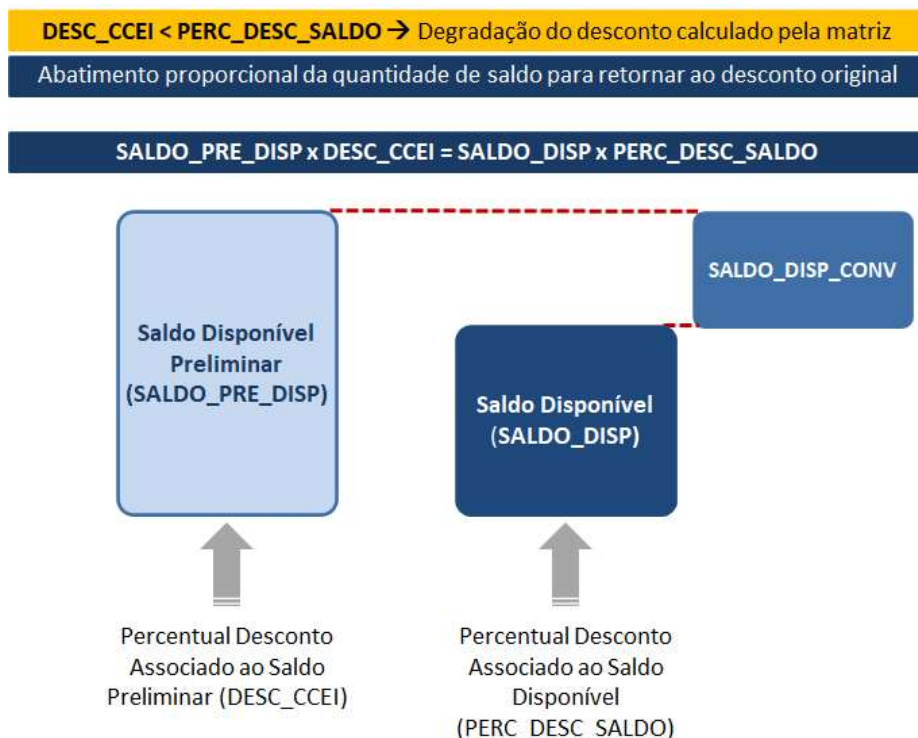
DESC_CCEI < PERC_DESC_SALDO → Degradação do desconto calculado pela matriz

Abatimento proporcional da quantidade de saldo para retornar ao desconto original

SALDO_PRE_DISP x DESC_CCEI = SALDO_DISP x PERC_DESC_SALDO

SALDO_DISP_CONV

Saldo Disponível Preliminar (SALDO_PRE_DISP)

Saldo Disponível (SALDO_DISP)

Percentual Desconto Associado ao Saldo Preliminar (DESC_CCEI)

Percentual Desconto Associado ao Saldo Disponível (PERC_DESC_SALDO)